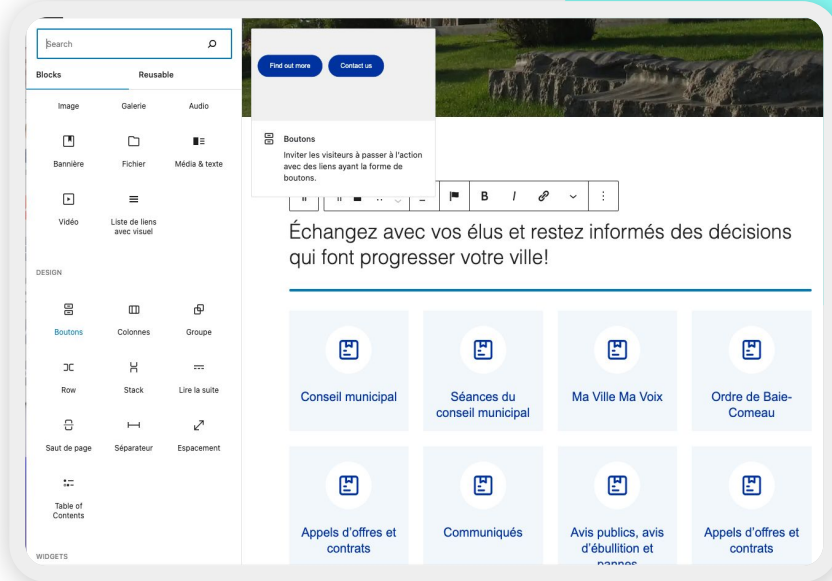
Search

Blocks
Reusable

Image
Galerie
Audio

Bannière
Fichier
Média & texte

Vidéo
Liste de liens avec visuel

DESIGN

Boutons
Colonnes
Groupe

Row
Stack
Lire la suite

Saut de page
Séparateur
Espacement

Table of Contents

WIDGETS

Find out more
Contact us

Boutons
Inviter les visiteurs à passer à l'action avec des liens ayant la forme de boutons.

B
I

Échangez avec vos élus et restez informés des décisions qui font progresser votre ville!

Conseil municipal
Séances du conseil municipal
Ma Ville Ma Voix
Ordre de Baie-Comeau

Appels d'offres et contrats
Communiqués
Avis publics, avis d'ébullition et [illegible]
Appels d'offres et contrats